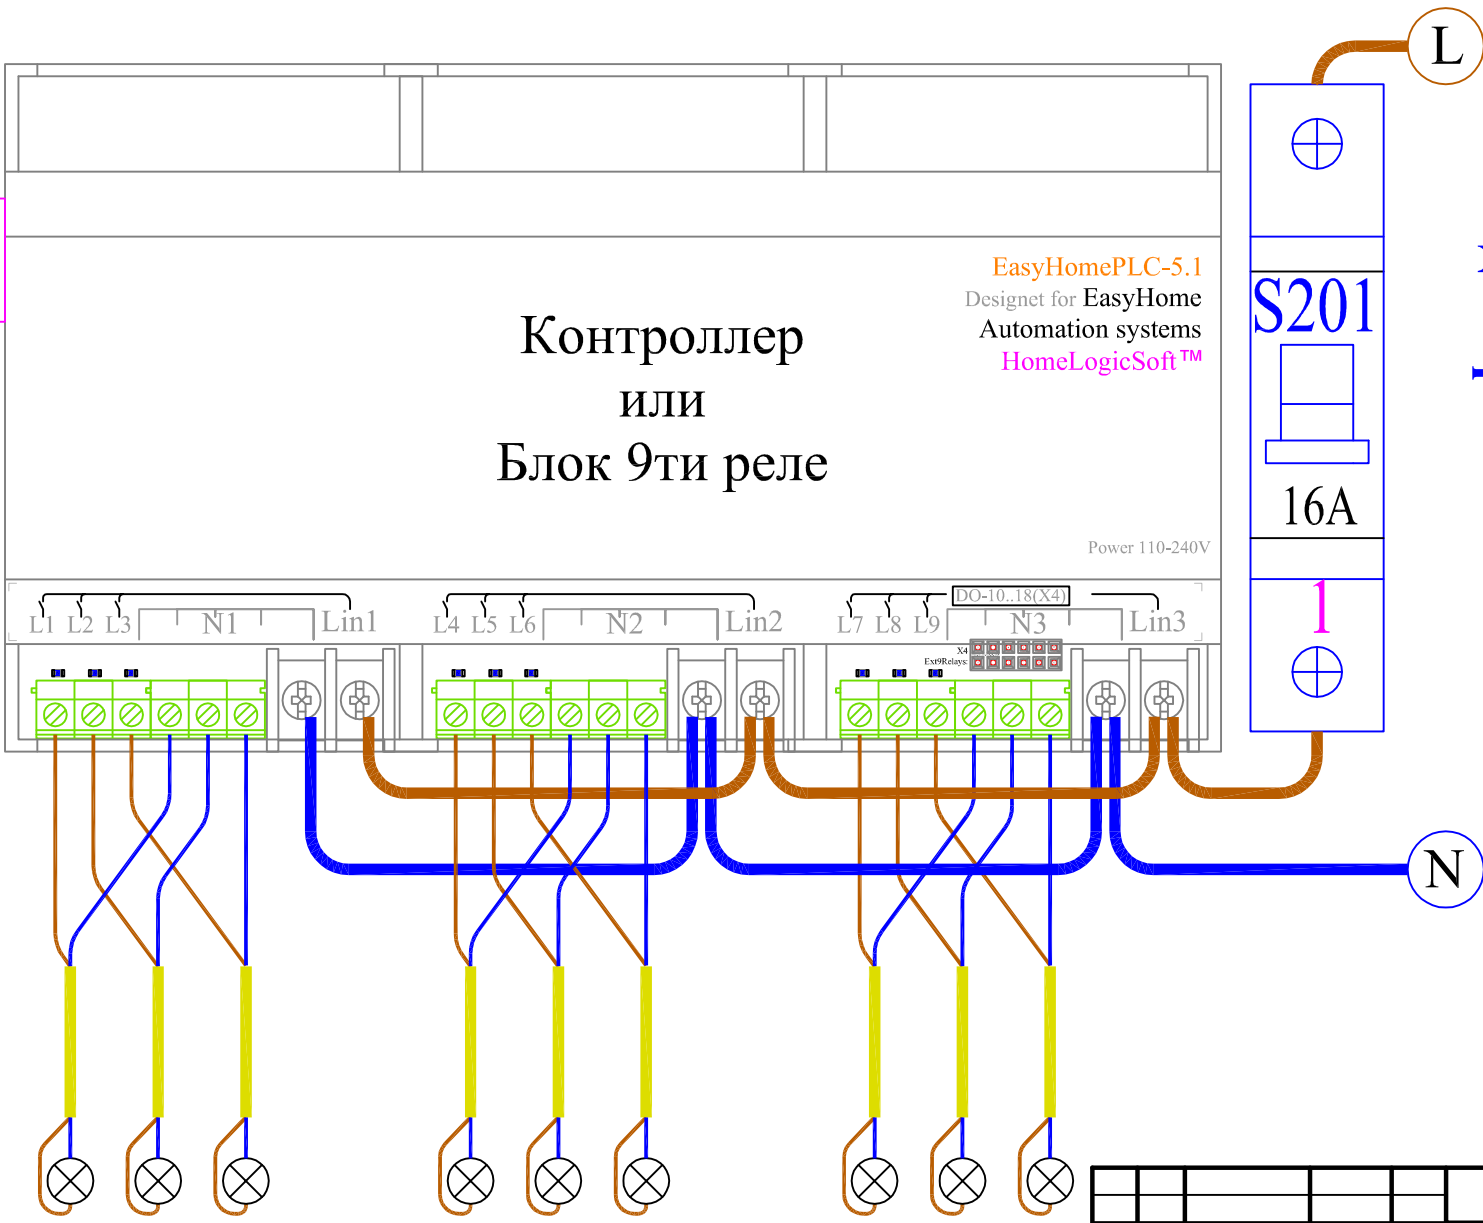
L

EasyHomePLC-5.1
Designet for EasyHome
Automation systems
HomeLogicSoft™

Контроллер
или
Блок 9ти реле

S201
16A
1

Power 110-240V

L1 L2 L3 N1 Lin1
L4 L5 L6 N2 Lin2
DO-10..18(X4)
L7 L8 L9 N3 Lin3
X4
Ext9Relays

N